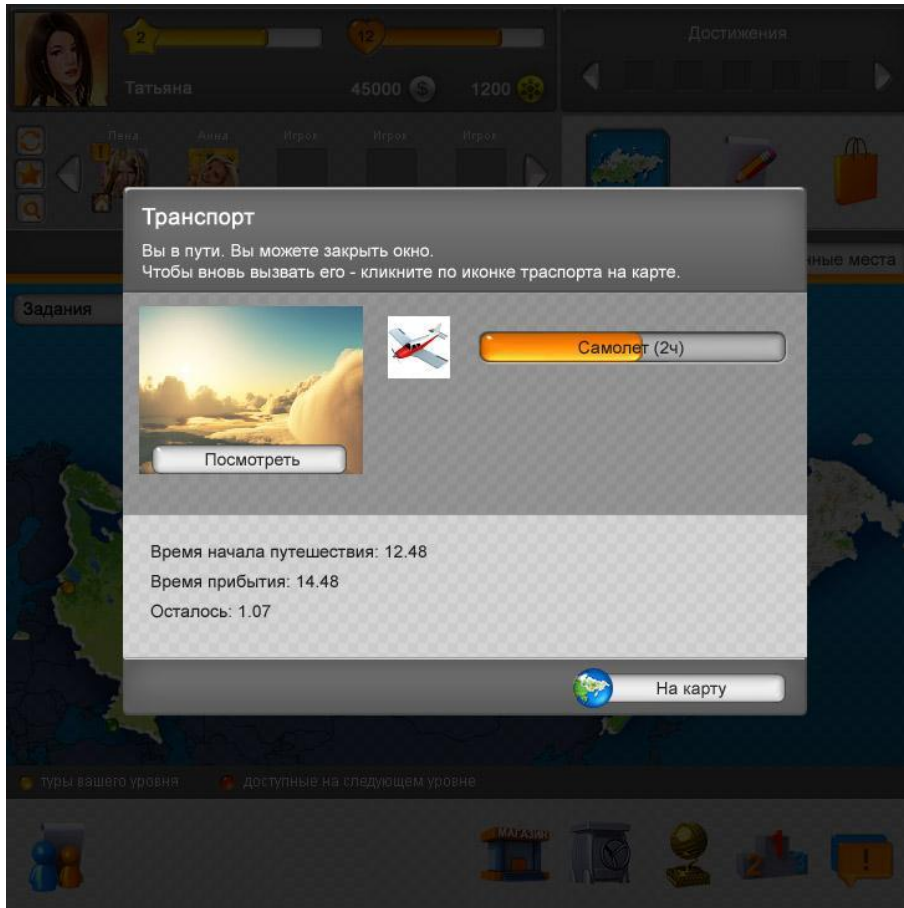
2
12
Достижения
Татьяна
45000
1200
Лена
Анна
Игрок
Игрок
Игрок
Транспорт
Вы в пути. Вы можете закрыть окно.
Чтобы вновь вызвать его - кликните по иконке траспорта на карте.
нные места
Задания
Самолет (2ч)
Посмотреть
Время начала путешествия: 12.48
Время прибытия: 14.48
Осталось: 1.07
На карту
туры вашего уровня
доступные на следующем уровне
МАГАЗИН
!